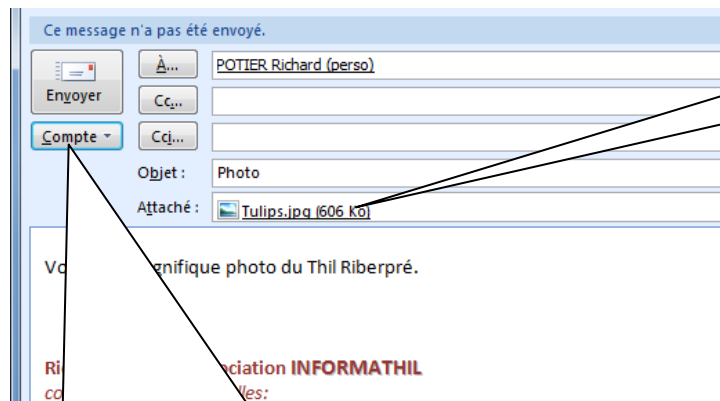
Ce message n'a pas été envoyé.

Envoyer

À...

POTIER Richard (perso)

Cc...

Compte

Cci...

Objet :

Photo

Attaché :

Tulips.jpg (606 Ko)

Vo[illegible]gnifique photo du Thil Riberpré.

Ri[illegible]ciation INFORMATHIL

co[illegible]lles: